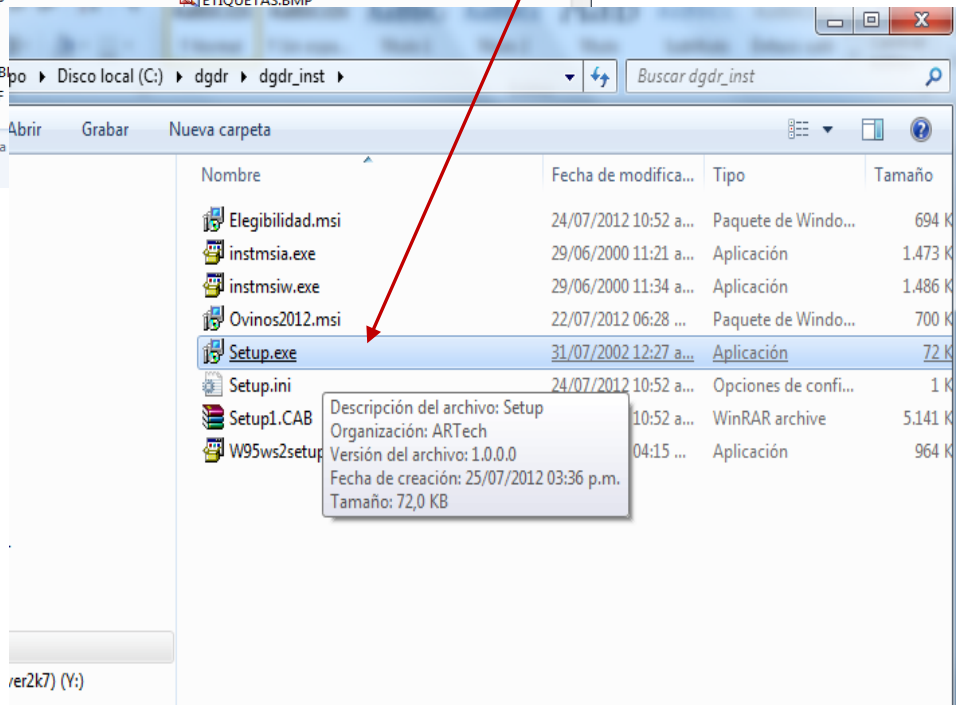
ETIQUETAS.BMP

po ▸ Disco local (C:) ▸ dgdr ▸ dgdr_inst ▸

Buscar dgdr_inst

Abrir Grabar Nueva carpeta

| Nombre | Fecha de modifica... | Tipo | Tamaño |
|---|---|---|---|
| Elegibilidad.msi | 24/07/2012 10:52 a... | Paquete de Windo... | 694 K |
| instmsia.exe | 29/06/2000 11:21 a... | Aplicación | 1.473 K |
| instmsiw.exe | 29/06/2000 11:34 a... | Aplicación | 1.486 K |
| Ovinos2012.msi | 22/07/2012 06:28 ... | Paquete de Windo... | 700 K |
| Setup.exe | 31/07/2002 12:27 a... | Aplicación | 72 K |
| Setup.ini | 24/07/2012 10:52 a... | Opciones de confi... | 1 K |
| Setup1.CAB | 10:52 a... | WinRAR archive | 5.141 K |
| W95ws2setup | 04:15 ... | Aplicación | 964 K |

Descripción del archivo: Setup
Organización: ARTech
Versión del archivo: 1.0.0.0
Fecha de creación: 25/07/2012 03:36 p.m.
Tamaño: 72,0 KB

ver2k7) (Y:)